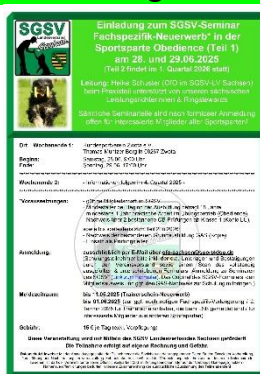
SGSV

Einladung zum SGSV-Seminar Fachspezifik-Neuerwerb* in der Sportsparte Obedience (Teil 1) am 28. und 29.06.2025 (Teil 2 findet im 1. Quartal 2026 statt)

Leitung: Heike Schuster (OTO im SGSV-LV Sachsen) beim Praxisteil unterstützt von unseren sächsischen Leistungsrichterinnen & Ringstewards

Sämtliche Seminarteile sind nach formloser Anmeldung offen für interessierte Mitglieder aller Sportsparten!

Ort: Wochenende 1: Hundesportverein Zwota e.V. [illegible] 09267 Zwota
Beginn: Samstag, 28.06. 9:00 Uhr
Ende: Sonntag, 29.06. 17:00 Uhr

Wochenende 2: Informationen folgen im 4. Quartal 2025

Voraussetzungen: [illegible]

Anmeldung: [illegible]

Meldeschluss: bis 11.06.2025 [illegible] bis 05.06.2025 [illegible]

Gebühr: 15 € je Tag inkl. Verpflegung

Diese Veranstaltung wird mit Mitteln des SGSV Landesverbandes Sachsen gefördert! Die Teilnahme erfolgt auf eigene Rechnung und Gefahr.

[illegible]